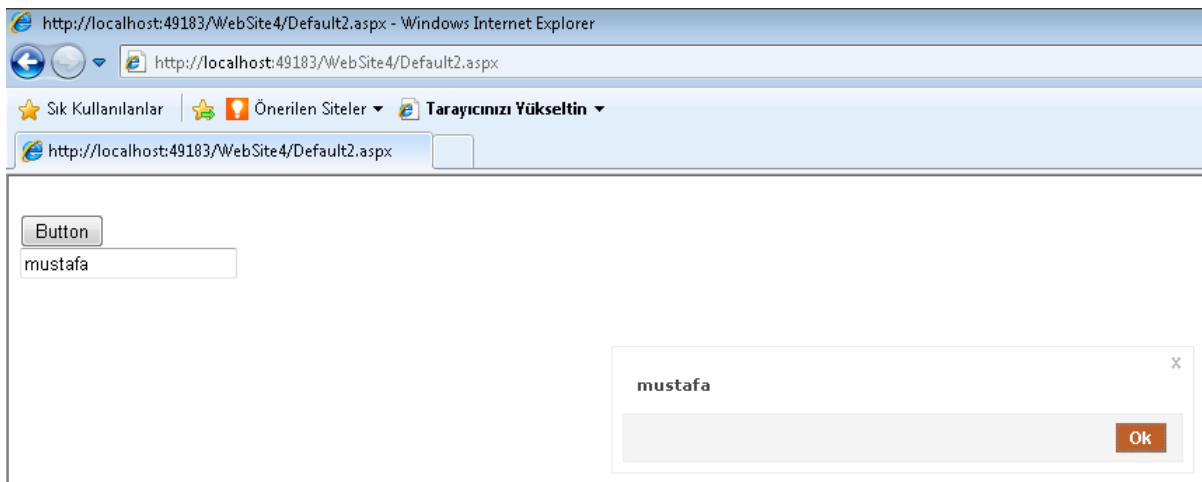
http://localhost:49183/WebSite4/Default2.aspx - Windows Internet Explorer

http://localhost:49183/WebSite4/Default2.aspx

Sık Kullanılanlar Önerilen Siteler ▾ Tarayıcınızı Yükseltin ▾

http://localhost:49183/WebSite4/Default2.aspx

Button

mustafa

x

mustafa

Ok